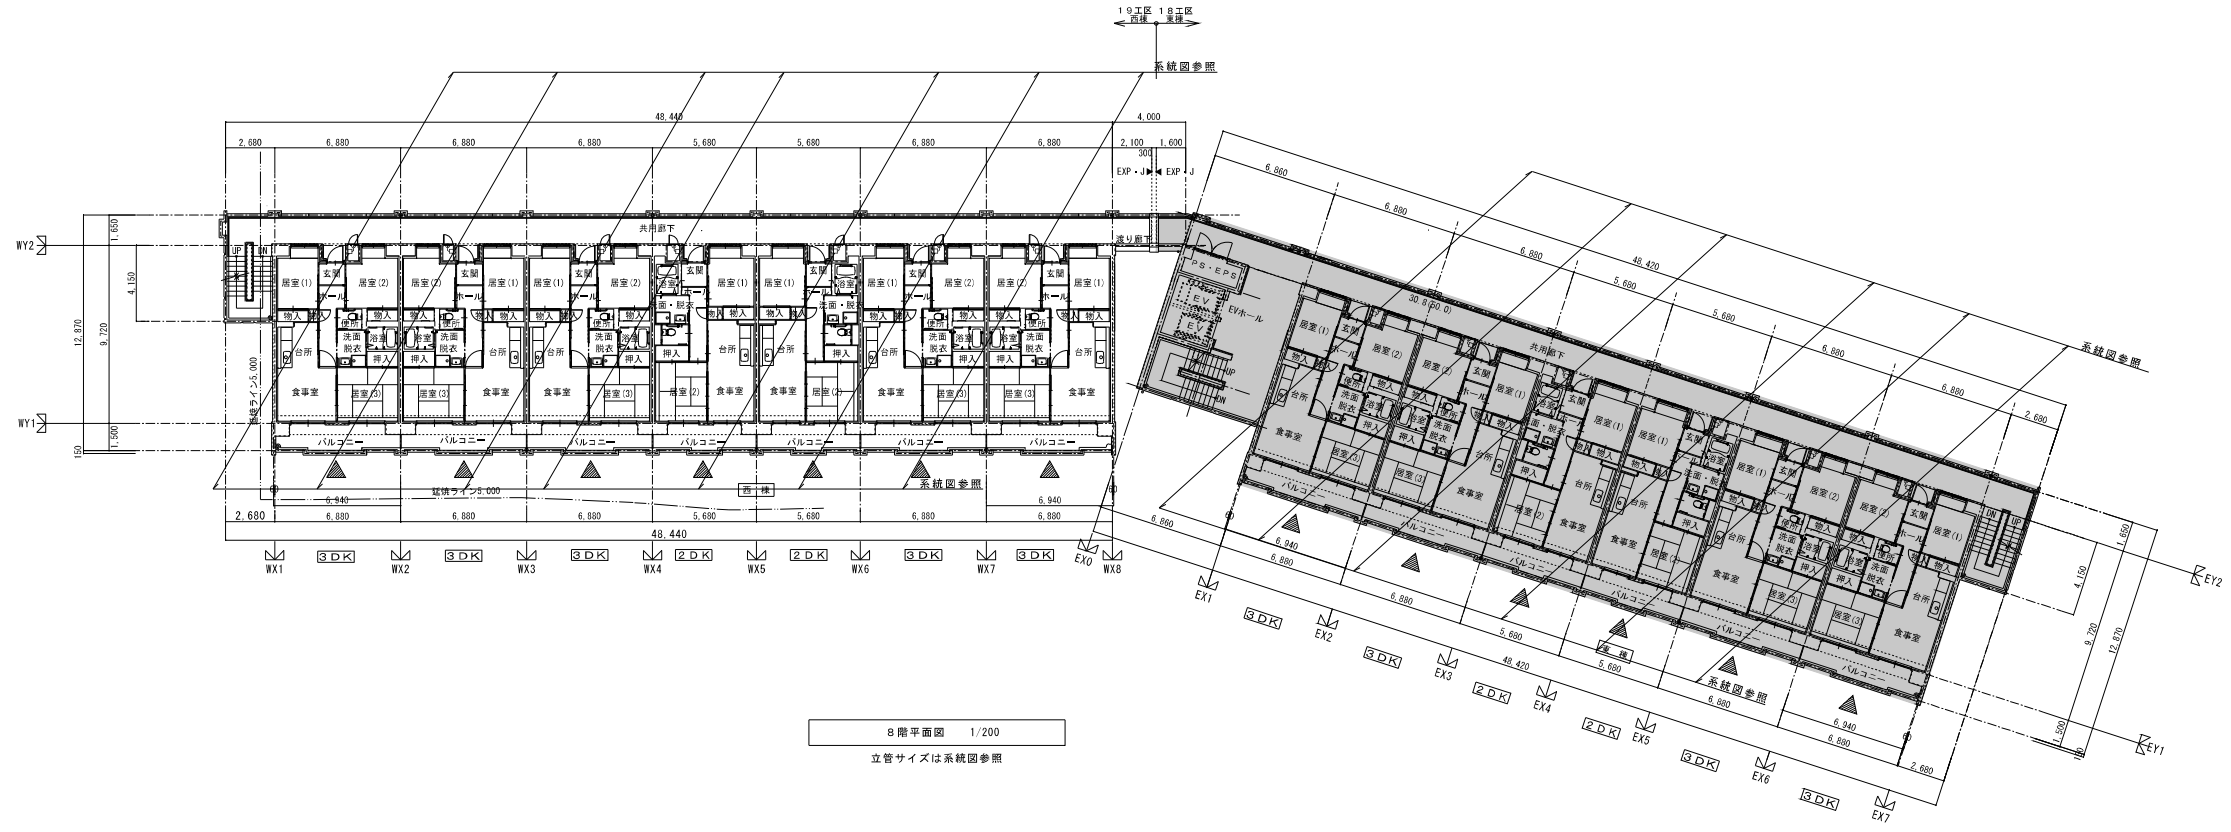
19工区 西棟
18工区 東棟

系統図参照

48,440
4,000
2,680 6,880 6,880 6,880 5,680 5,680 6,880 6,880 2,100 1,600
300
EXP・J EXP・J

WY2
WY1
1,650
4,150
12,870
9,720
1,500
150

共用廊下
渡り廊下
UP DN
居室(1) 玄関 居室(2) ホール 物入 便所 浴室 洗面 脱衣 押入 台所 食事室 居室(3)
居室(1) 玄関 居室(2) ホール 物入 便所 浴室 洗面 脱衣 押入 台所 食事室 居室(3)
居室(1) 玄関 居室(2) ホール 物入 便所 浴室 洗面 脱衣 押入 台所 食事室 居室(3)
玄関 浴室 洗面・脱衣 押入 居室(2) 居室(1) 物入 台所 食事室
居室(1) 玄関 浴室 洗面・脱衣 押入 物入 台所 食事室 居室(2)
居室(1) 玄関 居室(2) ホール 物入 便所 浴室 洗面 脱衣 押入 台所 食事室 居室(3)
居室(1) 玄関 居室(2) ホール 物入 便所 浴室 洗面 脱衣 押入 台所 食事室 居室(3)
延焼ライン5,000
バルコニー バルコニー バルコニー バルコニー バルコニー バルコニー バルコニー

6,940
延焼ライン5,000
西棟
系統図参照
6,940
2,680 6,880 6,880 6,880 5,690 5,680 6,880 6,880
48,440

WX1 3DK WX2 3DK WX3 3DK WX4 2DK WX5 2DK WX6 3DK WX7 3DK WX8
EX0

6,860 6,880 6,880 5,680 5,680 6,880 6,880 2,680
48,420
30 8(50.0)
PS・EPS
EV
EV
EVホール
UP DN
共用廊下
系統図参照
居室(1) 玄関 居室(2) ホール 物入 便所 浴室 洗面 脱衣 押入 台所 食事室 居室(3)
バルコニー
東棟
系統図参照
ON UP
EY2
EY1
1,650
4,150
9,720
12,870
1,500
30

6,860 6,940 6,880 6,880 5,680 48,420 5,680 6,880 6,940 6,880 2,680
EX1 3DK EX2 3DK EX3 2DK EX4 2DK EX5 3DK EX6 3DK EX7

8階平面図 1/200
立管サイズは系統図参照